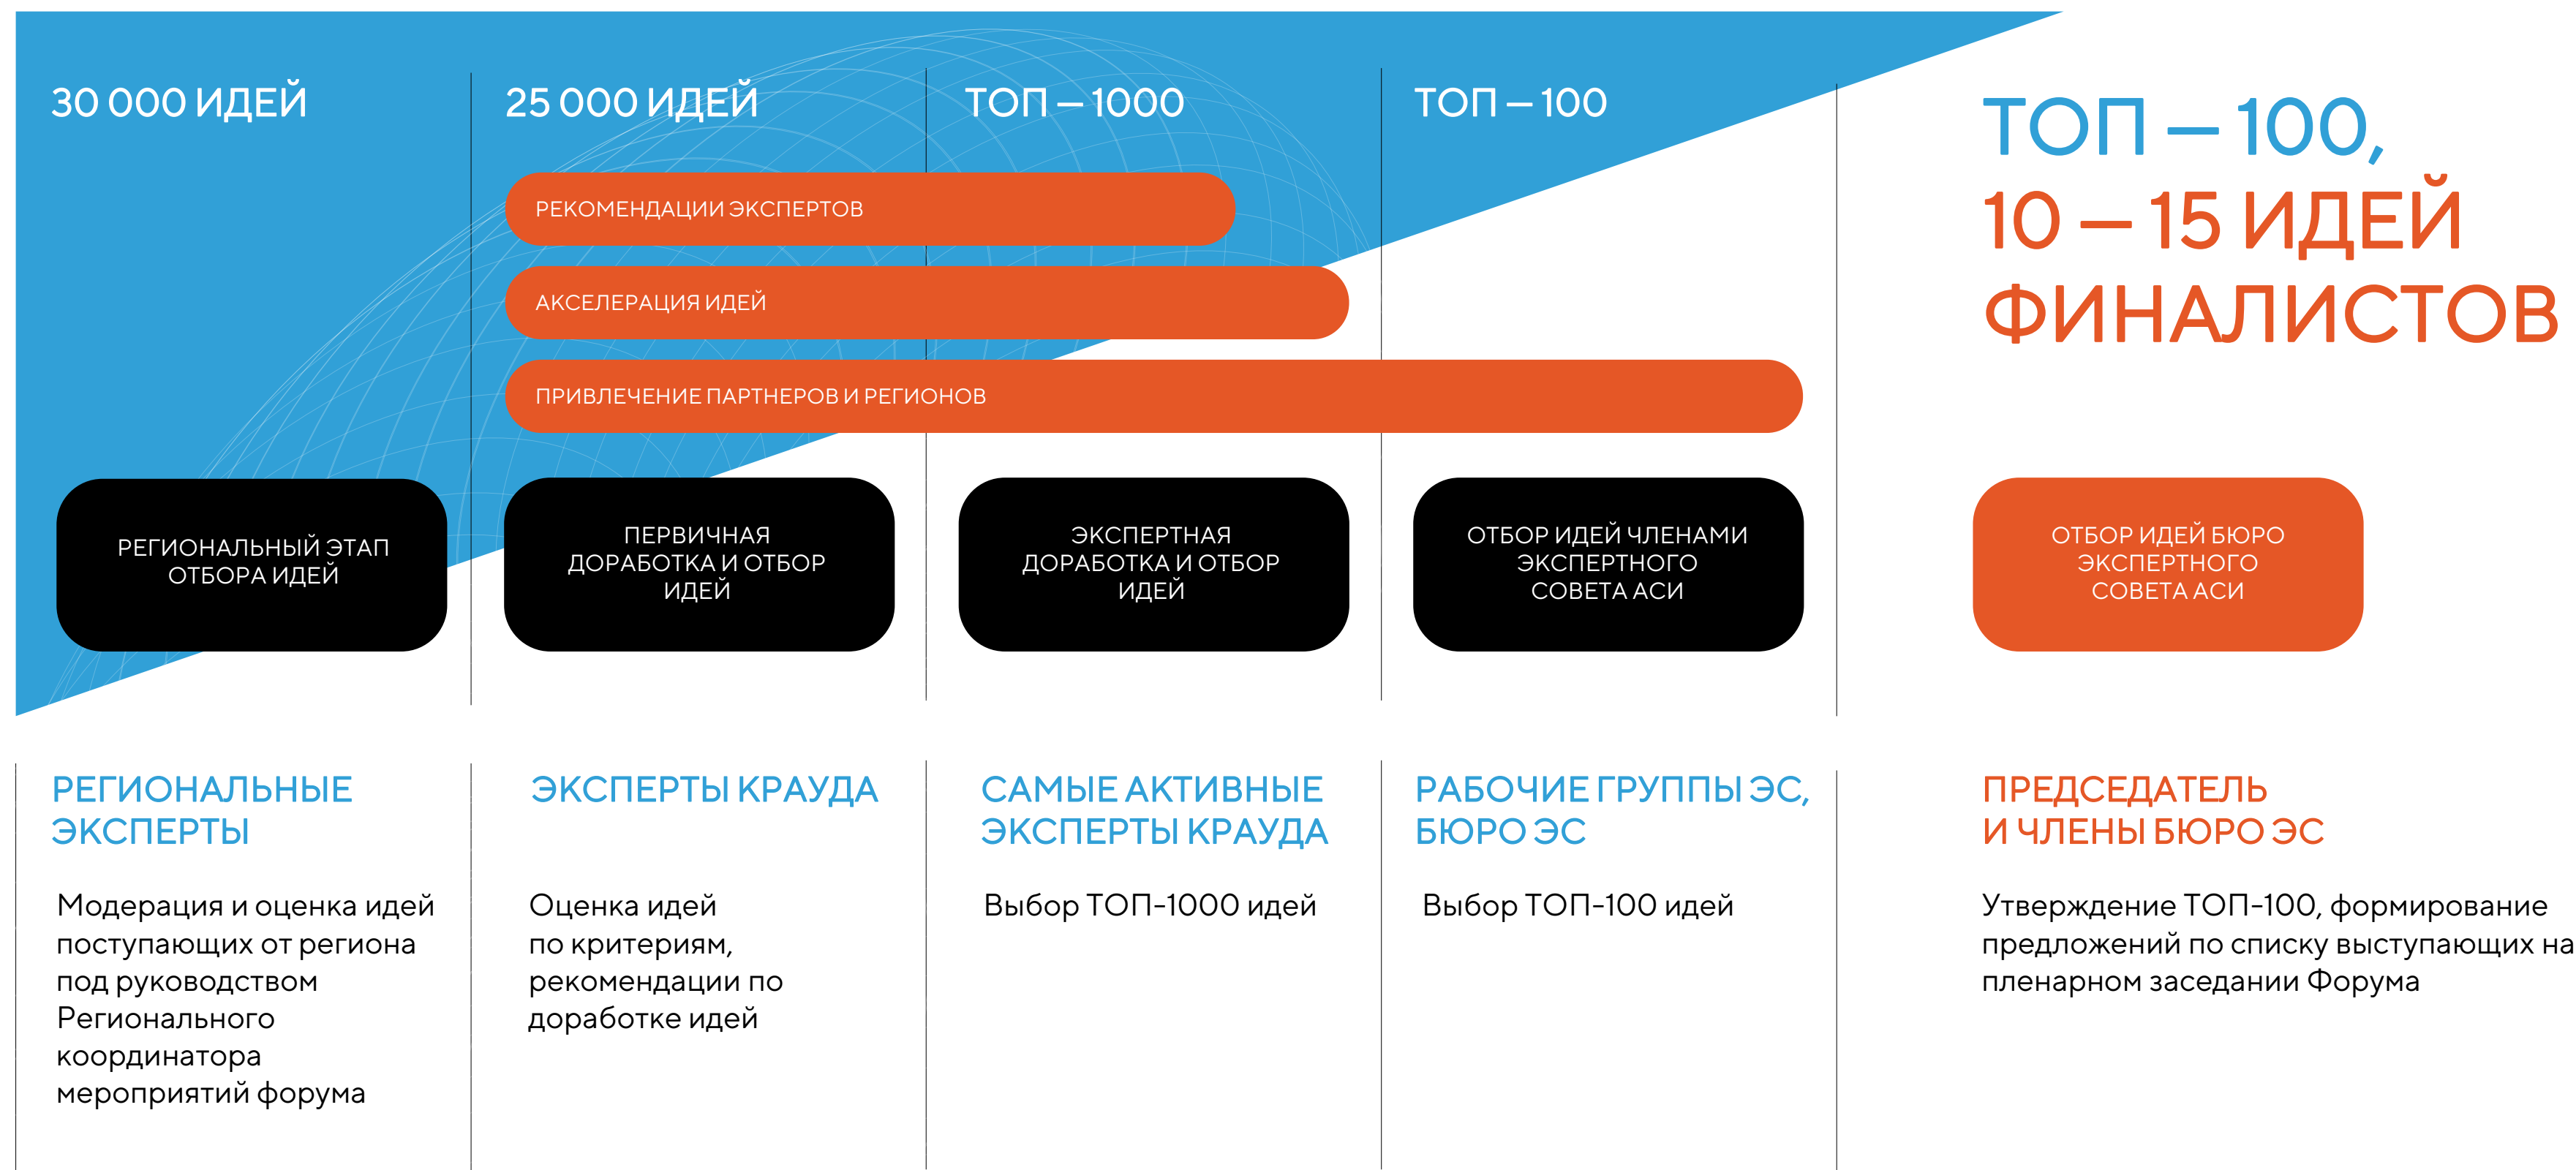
30 000 ИДЕЙ

25 000 ИДЕЙ

ТОП – 1000

ТОП – 100

ТОП – 100,
10 – 15 ИДЕЙ
ФИНАЛИСТОВ

РЕКОМЕНДАЦИИ ЭКСПЕРТОВ

АКСЕЛЕРАЦИЯ ИДЕЙ

ПРИВЛЕЧЕНИЕ ПАРТНЕРОВ И РЕГИОНОВ

РЕГИОНАЛЬНЫЙ ЭТАП ОТБОРА ИДЕЙ

ПЕРВИЧНАЯ ДОРАБОТКА И ОТБОР ИДЕЙ

ЭКСПЕРТНАЯ ДОРАБОТКА И ОТБОР ИДЕЙ

ОТБОР ИДЕЙ ЧЛЕНАМИ ЭКСПЕРТНОГО СОВЕТА АСИ

ОТБОР ИДЕЙ БЮРО ЭКСПЕРТНОГО СОВЕТА АСИ

РЕГИОНАЛЬНЫЕ ЭКСПЕРТЫ

Модерация и оценка идей поступающих от региона под руководством Регионального координатора мероприятий форума

ЭКСПЕРТЫ КРАУДА

Оценка идей по критериям, рекомендации по доработке идей

САМЫЕ АКТИВНЫЕ ЭКСПЕРТЫ КРАУДА

Выбор ТОП-1000 идей

РАБОЧИЕ ГРУППЫ ЭС, БЮРО ЭС

Выбор ТОП-100 идей

ПРЕДСЕДАТЕЛЬ И ЧЛЕНЫ БЮРО ЭС

Утверждение ТОП-100, формирование предложений по списку выступающих на пленарном заседании Форума